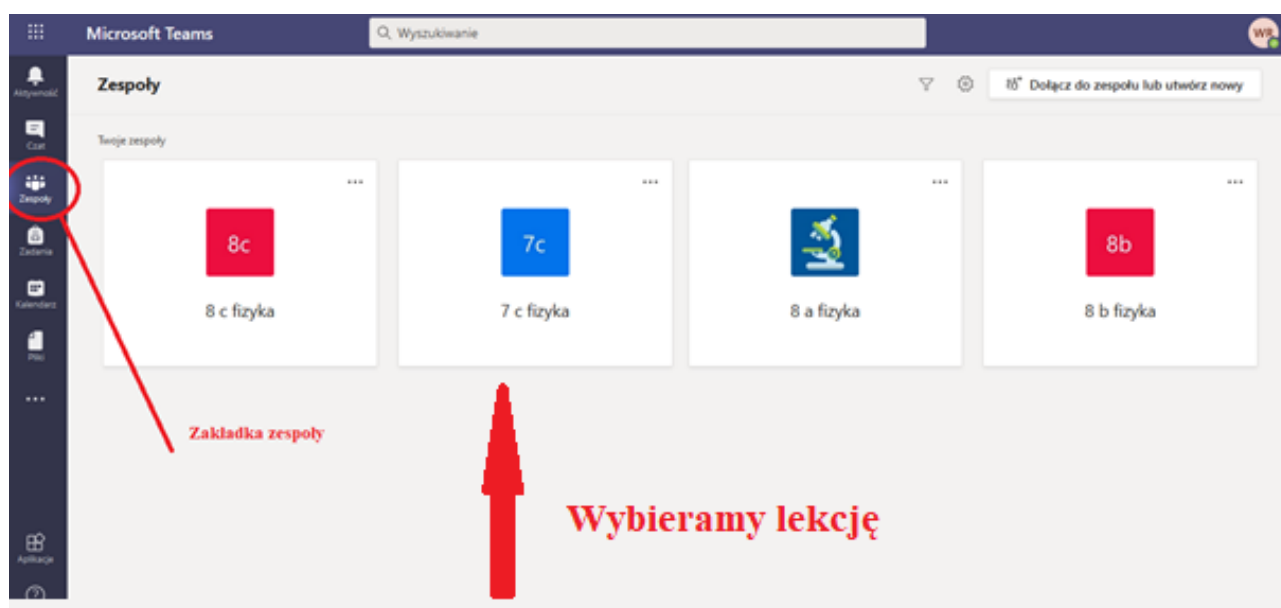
Microsoft Teams

Wyszukiwanie

WR

Aktywność

Czat

Zespoły

Zadania

Kalendarz

Pliki

...

Aplikacje

Zespoły

Dołącz do zespołu lub utwórz nowy

Twoje zespoły

...

8c

8 c fizyka

...

7c

7 c fizyka

...

8 a fizyka

...

8b

8 b fizyka

Zakładka zespoły

Wybieramy lekcję